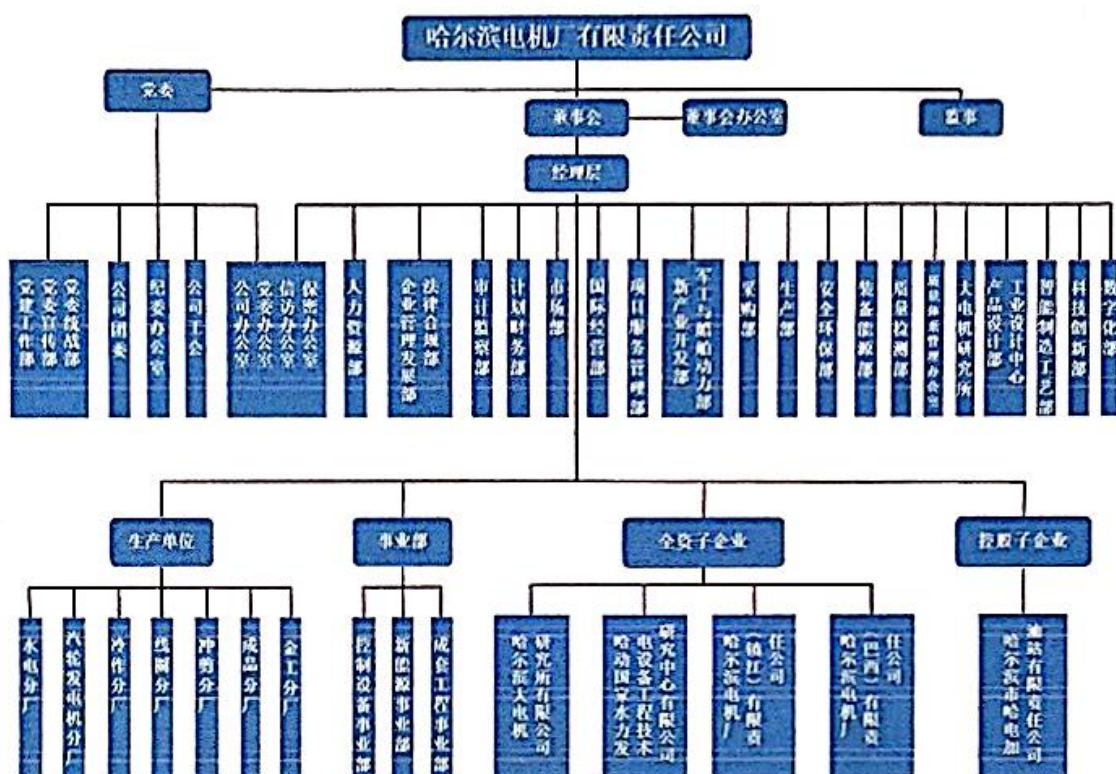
哈尔滨电机厂有限责任公司

党委

董事会

董事会办公室

监事

经理层

党建工作部 党委宣传部 党委统战部

公司团委

纪委办公室

公司工会

公司办公室 党委办公室 信访办公室 保密办公室

人力资源部

企业管理发展部 法律合规部

审计监察部

计划财务部

市场部

国际经营部

项目服务管理部

新产业开发部 军工与船舶动力部

采购部

生产部

安全环保部

装备能源部

质量检测部

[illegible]

大电机研究所

产品设计部 工业设计中心

智能制造工艺部

科技创新部

数字化部

生产单位

事业部

全资子企业

控股子企业

水电分厂

汽轮发电机分厂

冷作分厂

线圈分厂

冲剪分厂

成品分厂

金工分厂

控制设备事业部

新能源事业部

成套工程事业部

哈尔滨大电机研究所有限公司

哈动国家水力发电设备工程技术研究中心有限公司

哈尔滨电机厂（镇江）有限责任公司

哈尔滨电机厂（四川）有限责任公司

哈尔滨市哈电加迪兹有限责任公司